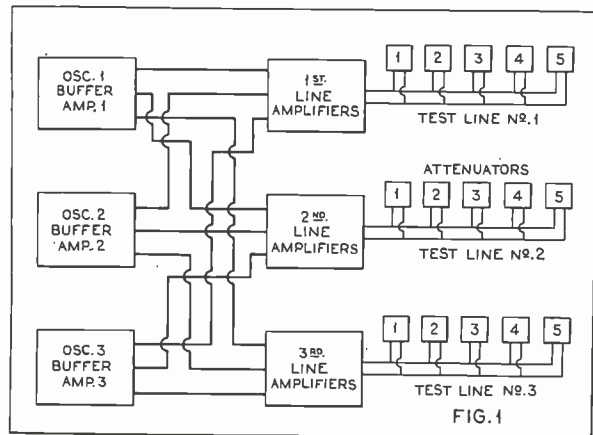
OSC. 1 BUFFER AMP. 1

1ST. LINE AMPLIFIERS

1 2 3 4 5

TEST LINE Nº. 1

ATTENUATORS

OSC. 2 BUFFER AMP. 2

2ND. LINE AMPLIFIERS

1 2 3 4 5

TEST LINE Nº. 2

OSC. 3 BUFFER AMP. 3

3RD. LINE AMPLIFIERS

1 2 3 4 5

TEST LINE Nº. 3

FIG. 1